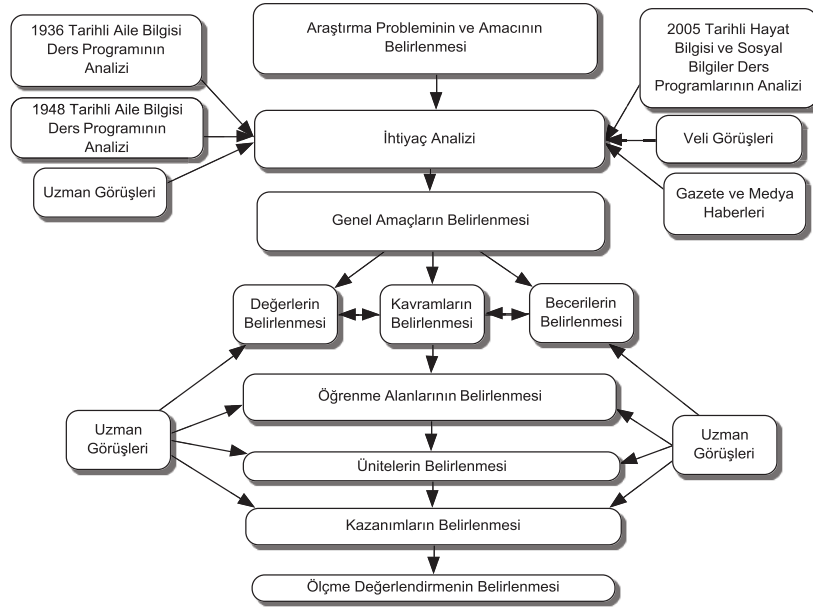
1936 Tarihli Aile Bilgisi Ders Programının Analizi

Araştırma Probleminin ve Amacının Belirlenmesi

2005 Tarihli Hayat Bilgisi ve Sosyal Bilgiler Ders Programlarının Analizi

1948 Tarihli Aile Bilgisi Ders Programının Analizi

İhtiyaç Analizi

Veli Görüşleri

Uzman Görüşleri

Gazete ve Medya Haberleri

Genel Amaçların Belirlenmesi

Değerlerin Belirlenmesi

Kavramların Belirlenmesi

Becerilerin Belirlenmesi

Öğrenme Alanlarının Belirlenmesi

Uzman Görüşleri

Uzman Görüşleri

Ünitelerin Belirlenmesi

Kazanımların Belirlenmesi

Ölçme Değerlendirmenin Belirlenmesi